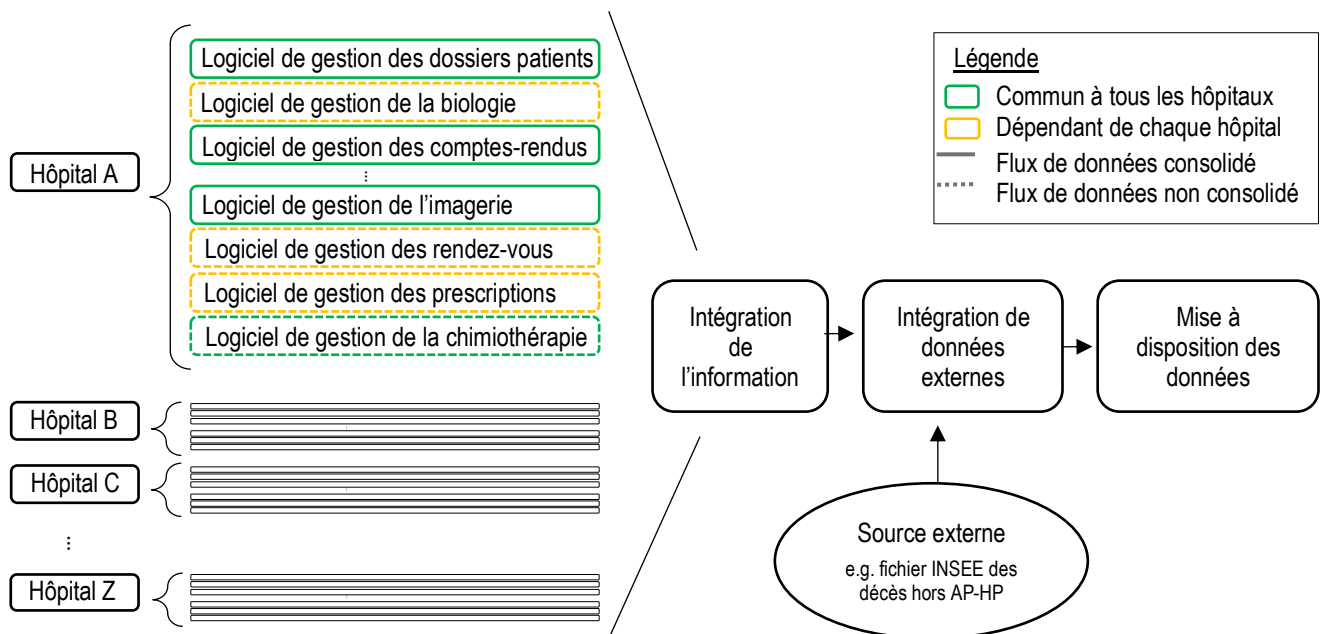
Hôpital A

Logiciel de gestion des dossiers patients
Logiciel de gestion de la biologie
Logiciel de gestion des comptes-rendus
⋮
Logiciel de gestion de l'imagerie
Logiciel de gestion des rendez-vous
Logiciel de gestion des prescriptions
Logiciel de gestion de la chimiothérapie

Hôpital B
Hôpital C
⋮
Hôpital Z

Légende
Commun à tous les hôpitaux
Dépendant de chaque hôpital
Flux de données consolidé
Flux de données non consolidé

Intégration de l'information

Intégration de données externes

Mise à disposition des données

Source externe
e.g. fichier INSEE des décès hors AP-HP